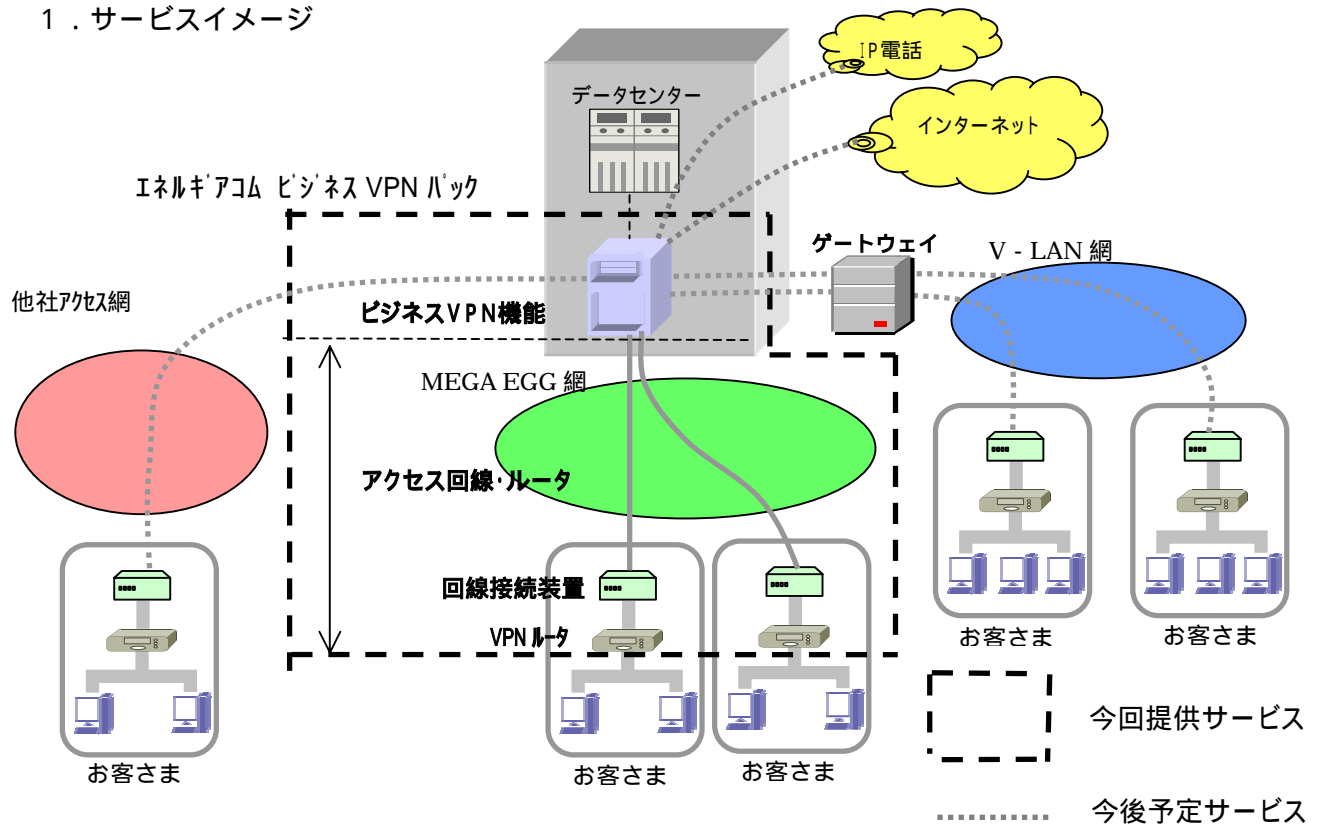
１．サービスイメージ

IP電話

インターネット

データセンター

ｴﾈﾙｷﾞｱｺﾑ ﾋﾞｼﾞﾈｽ VPN ﾊﾟｯｸ

ゲートウェイ

V - LAN 網

他社ｱｸｾｽ網

ビジネスVPN機能

MEGA EGG 網

アクセス回線･ルータ

回線接続装置

VPN ﾙｰﾀ

お客さま

お客さま

お客さま

お客さま

お客さま

今回提供サービス

今後予定サービス